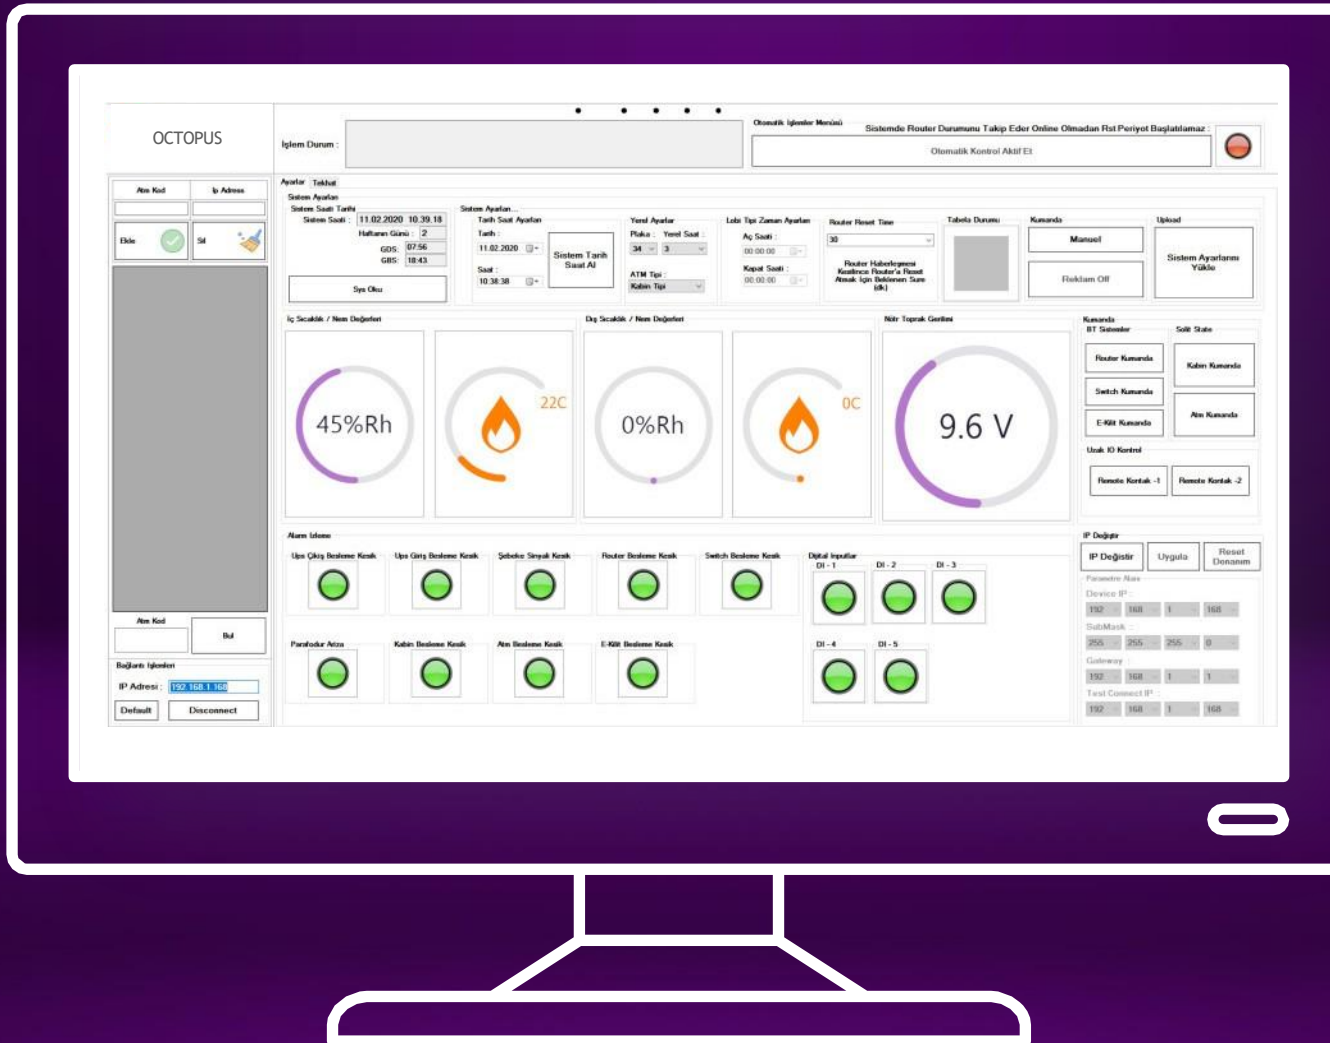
OCTOPUS

İşlem Durum :

Otomatik İşlemler Menüsü

Sistemde Router Durumunu Takip Eder Online Olmadan Rst Periyot Başlatılamaz :

Otomatik Kontrol Aktif Et

Atm Kod | Ip Adress

Ekle | Sil

Atm Kod

Bul

Bağlantı İşlemleri

IP Adresi : 192.168.1.168

Default | Disconnect

Ayarlar | Tekhat

Sistem Ayarları

Sistem Saati Tarihi

Sistem Saati : 11.02.2020 10:39:18

Haftanın Günü : 2

GDS: 07:56

GBS: 18:43

Sys Oku

Sistem Ayarları

Tarih Saat Ayarları

Tarih : 11.02.2020

Saat : 10:38:38

Sistem Tarih Saat Al

Yerel Ayarlar

Plaka : Yerel Saat :

34 | 3

ATM Tipi :

Kabin Tipi

Lobi Tipi Zaman Ayarları

Aç Saati :

00:00:00

Kapat Saati :

00:00:00

Router Reset Time

30

Router Haberleşmesi Kesilince Router'a Reset Atmak İçin Beklenen Süre (dk)

Tabela Durumu

Kumanda

Manuel

Reklam Off

Upload

Sistem Ayarlarını Yükle

İç Sıcaklık / Nem Değerleri

45%Rh

22C

Dış Sıcaklık / Nem Değerleri

0%Rh

0C

Nötr Toprak Gerilimi

9.6 V

Kumanda

BT Sistemler

Solit State

Router Kumanda

Switch Kumanda

E-Kilit Kumanda

Kabin Kumanda

Atm Kumanda

Uzak IO Kontrol

Remote Kontak -1

Remote Kontak -2

Alarm İzleme

Ups Çıkış Besleme Kesik

Ups Giriş Besleme Kesik

Şebeke Sinyali Kesik

Router Besleme Kesik

Switch Besleme Kesik

Parafodur Arıza

Kabin Besleme Kesik

Atm Besleme Kesik

E-Kilit Besleme Kesik

Dijital Inputlar

DI - 1

DI - 2

DI - 3

DI - 4

DI - 5

IP Değiştir

IP Değiştir

Uygula

Reset Donanım

Parametre Alanı

Device IP :

192 | 168 | 1 | 168

SubMask :

255 | 255 | 255 | 0

Gateway :

192 | 168 | 1 | 1

Test Connect IP :

192 | 168 | 1 | 168